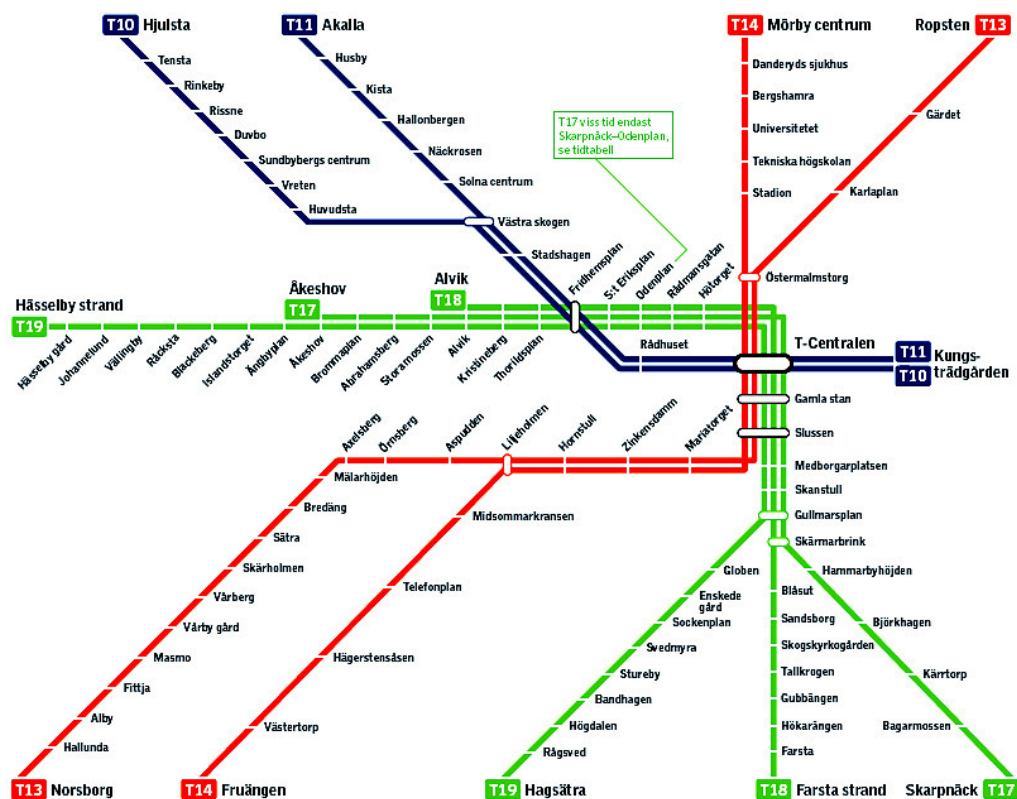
T10 Hjulsta
Tensta
Rinkeby
Rissne
Duvbo
Sundbybergs centrum
Vreten
Huvudsta

T11 Akalla
Husby
Kista
Hallonbergen
Näckrosen
Solna centrum
Västra skogen
Stadshagen

T14 Mörby centrum
Danderyds sjukhus
Bergshamra
Universitetet
Tekniska högskolan
Stadion

Ropsten T13
Gärdet
Karlaplan

T17 viss tid endast Skarpnäck–Odenplan, se tidtabell

Fridhemsplan
S:t Eriksplan
Odenplan
Rådmansgatan
Hötorget
Östermalmstorg

Hässelby strand
T19
Åkeshov
T17
Alvik
T18

Hässelby gård
Johannelund
Vällingby
Råcksta
Blackeberg
Islandstorget
Ängbyplan
Åkeshov
Brommaplan
Abrahamsberg
Stora mossen
Alvik
Kristineberg
Thorildsplan
Rådhuset
T-Centralen
T11 Kungsträdgården
T10

Gamla stan
Slussen

Axelsberg
Örnsberg
Aspudden
Liljeholmen
Hornstull
Zinkensdamm
Mariatorget

Mälarhöjden
Bredäng
Sätra
Skärholmen
Vårberg
Vårby gård
Masmo
Fittja
Alby
Hallunda

Midsommarkransen
Telefonplan
Hägerstensåsen
Västertorp

Medborgarplatsen
Skanstull
Gullmarsplan
Skärmarbrink

Globen
Enskede gård
Sockenplan
Svedmyra
Stureby
Bandhagen
Högdalen
Rågsved

Hammarbyhöjden
Björkhagen
Kärrtorp
Bagarmossen

Blåsut
Sandsborg
Skogskyrkogården
Tallkrogen
Gubbängen
Hökarängen
Farsta

T13 Norsborg
T14 Fruängen
T19 Hagsätra
T18 Farsta strand
Skarpnäck T17